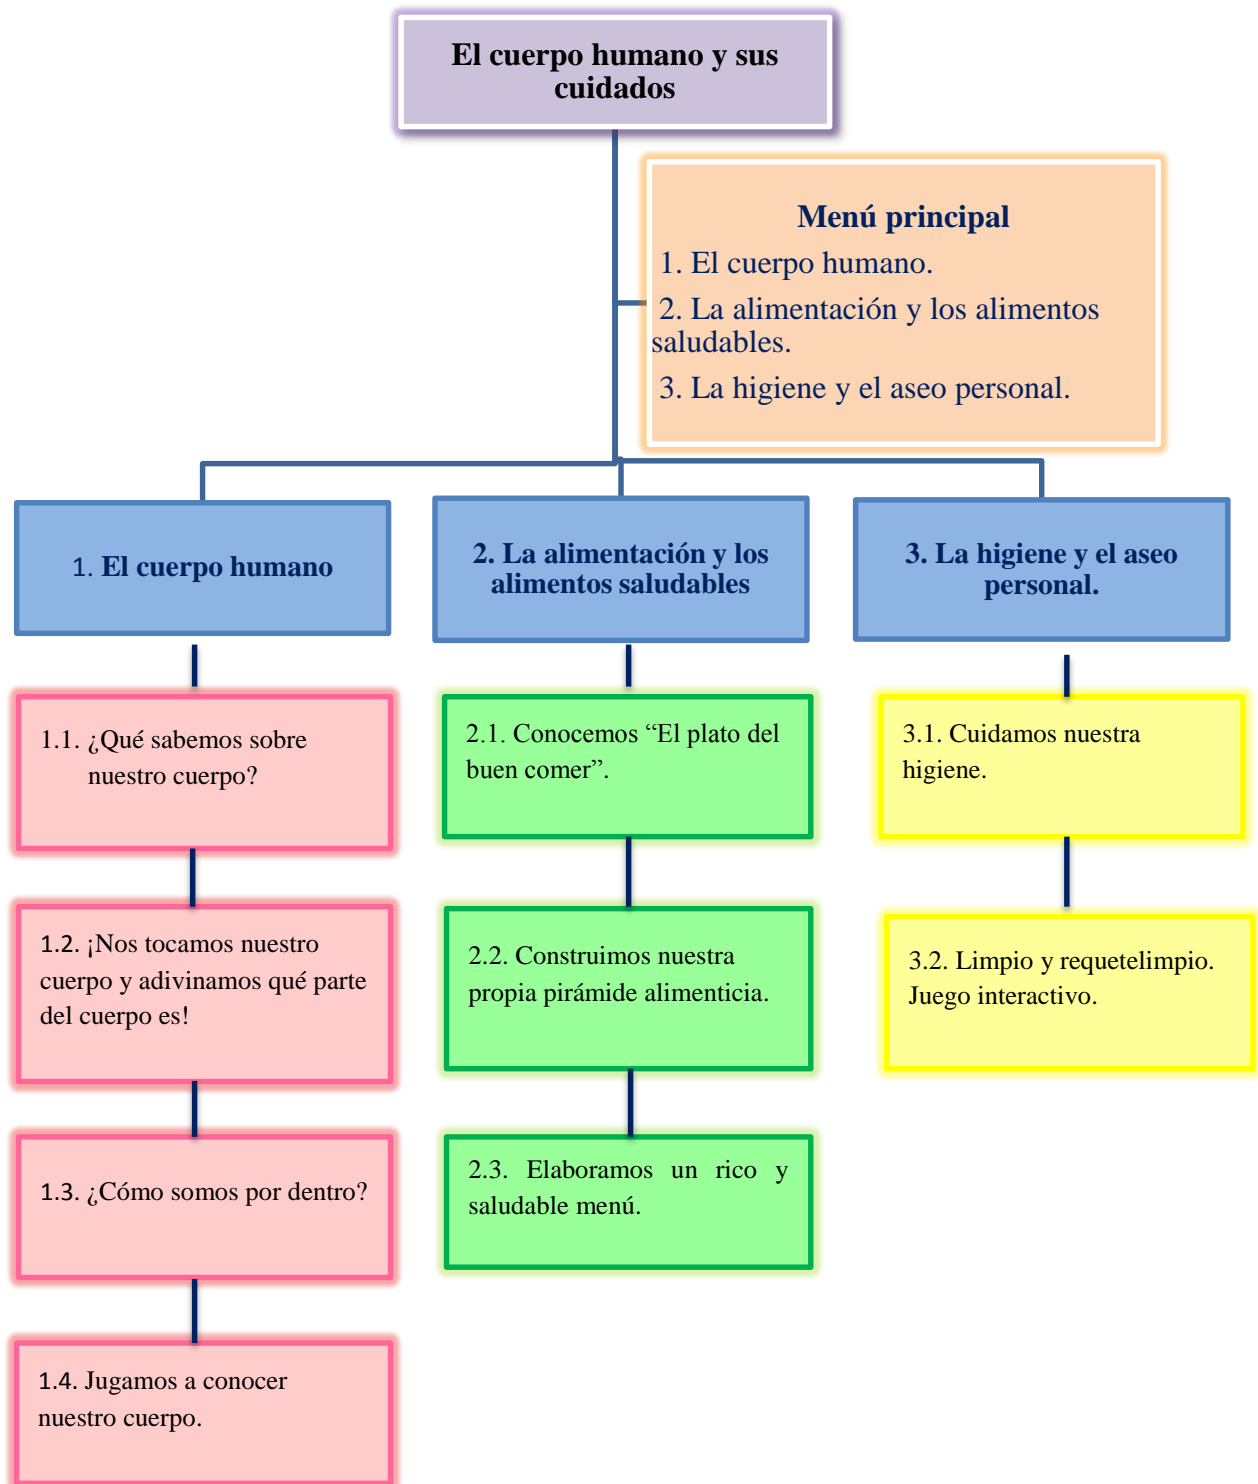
El cuerpo humano y sus cuidados

Menú principal
1. El cuerpo humano.
2. La alimentación y los alimentos saludables.
3. La higiene y el aseo personal.

1. El cuerpo humano

1.1. ¿Qué sabemos sobre nuestro cuerpo?

1.2. ¡Nos tocamos nuestro cuerpo y adivinamos qué parte del cuerpo es!

1.3. ¿Cómo somos por dentro?

1.4. Jugamos a conocer nuestro cuerpo.

2. La alimentación y los alimentos saludables

2.1. Conocemos “El plato del buen comer”.

2.2. Construimos nuestra propia pirámide alimenticia.

2.3. Elaboramos un rico y saludable menú.

3. La higiene y el aseo personal.

3.1. Cuidamos nuestra higiene.

3.2. Limpio y requetelimpio. Juego interactivo.